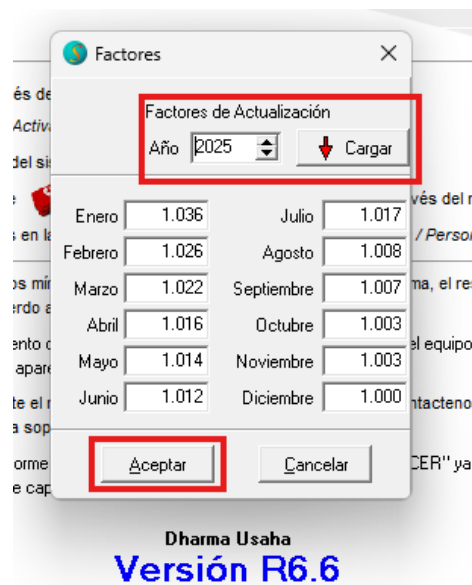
Factores

Factores de Actualización
Año 2025 Cargar

| | | | |
|---|---|---|---|
| Enero | 1.036 | Julio | 1.017 |
| Febrero | 1.026 | Agosto | 1.008 |
| Marzo | 1.022 | Septiembre | 1.007 |
| Abril | 1.016 | Octubre | 1.003 |
| Mayo | 1.014 | Noviembre | 1.003 |
| Junio | 1.012 | Diciembre | 1.000 |

Aceptar Cancelar

és de
Activ
del sis
vés del r
s en la
/ Persor
os mí
erdo a
ma, el res
ento d
apare
el equipo
te el r
a sop
ntactenos
orme
e cap
CER" ya

Dharma Usaha
Versión R6.6